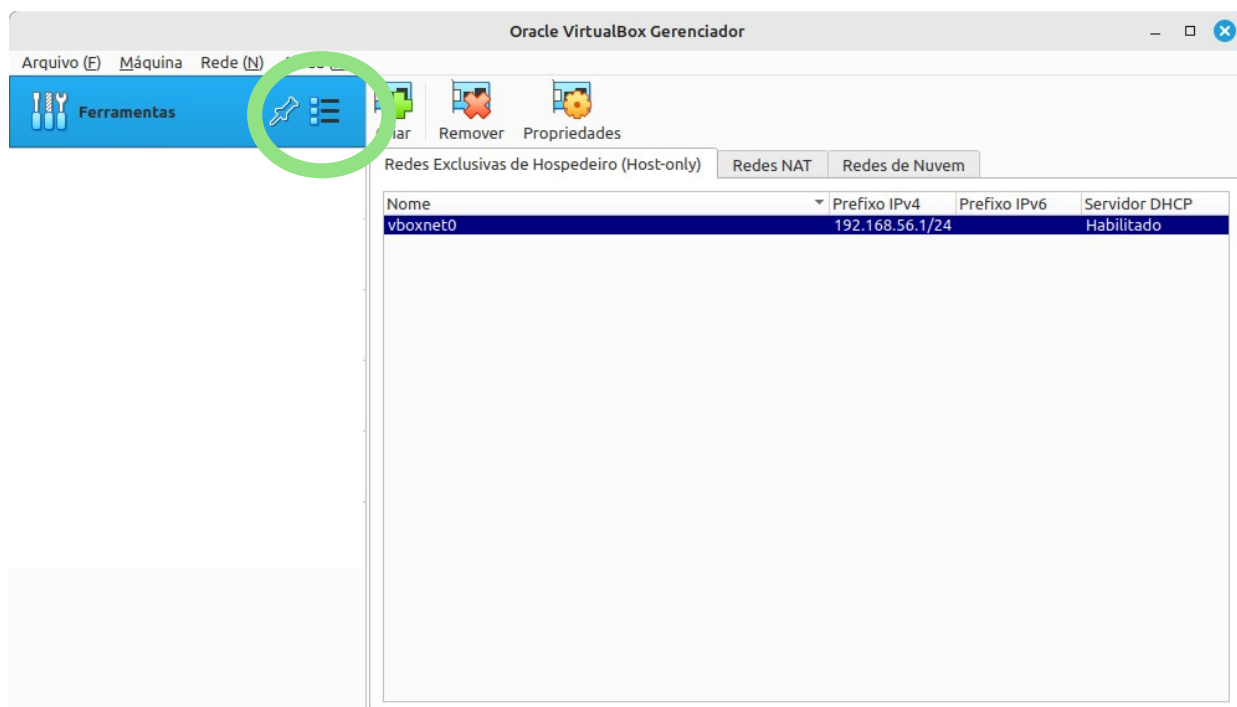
Oracle VirtualBox Gerenciador

Arquivo (F) Máquina Rede (N) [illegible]

Ferramentas

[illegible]iar Remover Propriedades

Redes Exclusivas de Hospedeiro (Host-only) Redes NAT Redes de Nuvem

| Nome | Prefixo IPv4 | Prefixo IPv6 | Servidor DHCP |
|---|---|---|---|
| vboxnet0 | 192.168.56.1/24 | | Habilitado |